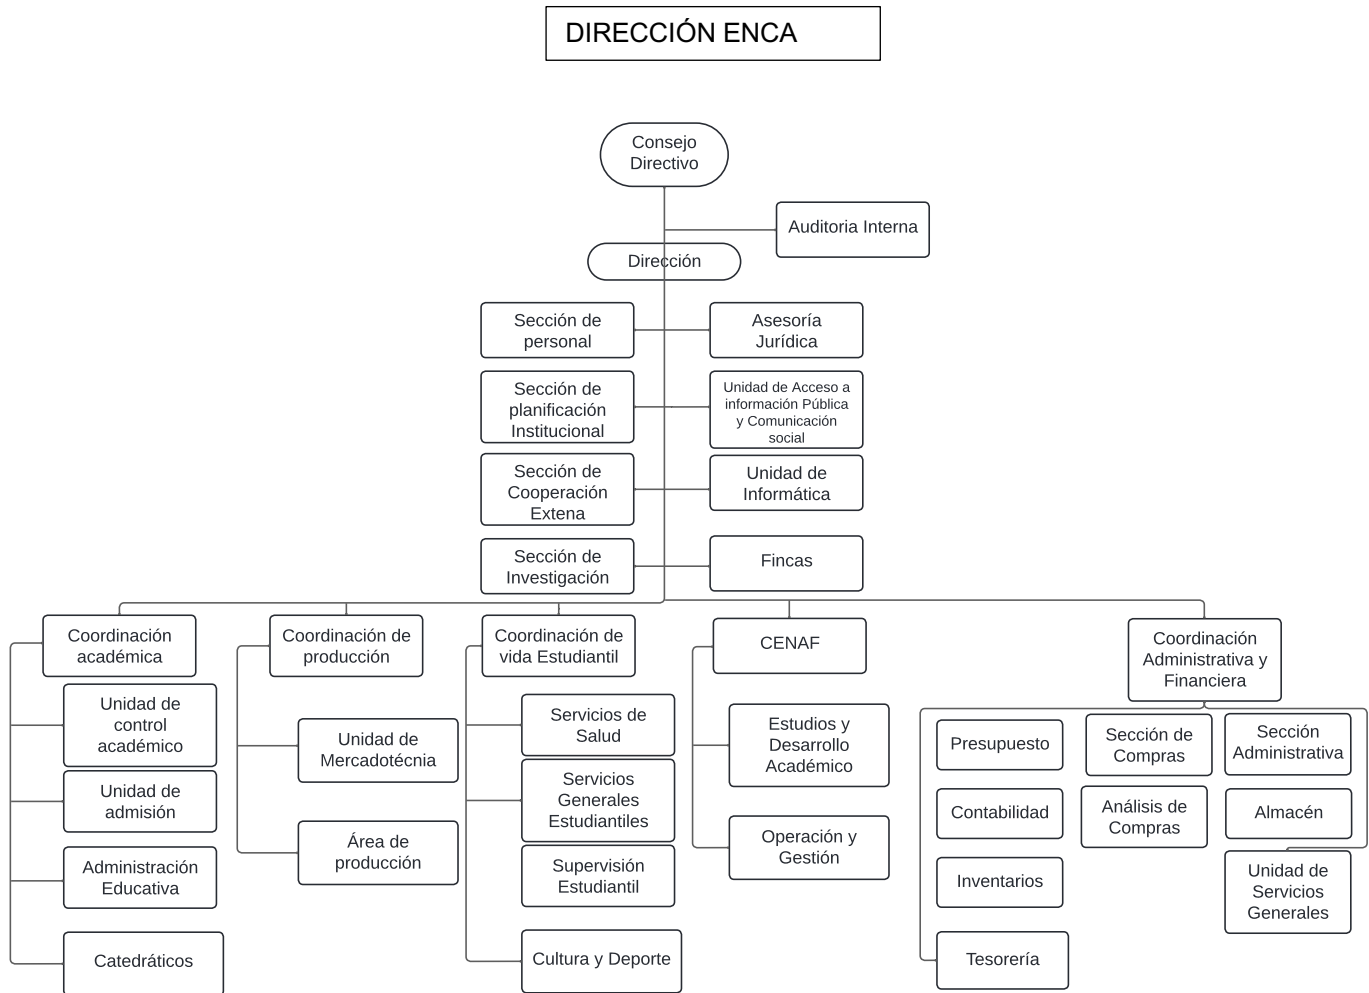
DIRECCIÓN ENCA

Consejo Directivo

Auditoria Interna

Dirección

Sección de personal

Asesoría Jurídica

Sección de planificación Institucional

Unidad de Acceso a información Pública y Comunicación social

Sección de Cooperación Extena

Unidad de Informática

Sección de Investigación

Fincas

Coordinación académica

Unidad de control académico

Unidad de admisión

Administración Educativa

Catedráticos

Coordinación de producción

Unidad de Mercadotécnia

Área de producción

Coordinación de vida Estudiantil

Servicios de Salud

Servicios Generales Estudiantiles

Supervisión Estudiantil

Cultura y Deporte

CENAF

Estudios y Desarrollo Académico

Operación y Gestión

Coordinación Administrativa y Financiera

Presupuesto

Contabilidad

Inventarios

Tesorería

Sección de Compras

Análisis de Compras

Sección Administrativa

Almacén

Unidad de Servicios Generales